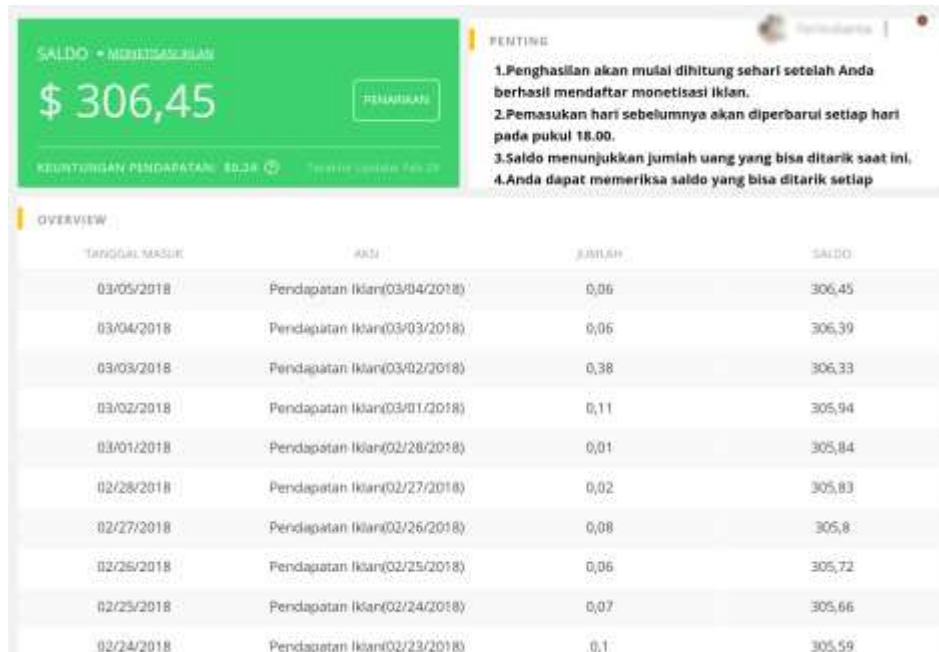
SALDO • MONETISASI IKLAN

$ 306,45

PENARIKAN

KEUNTUNGAN PENDAPATAN: $0,24 ⓘ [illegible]

PENTING

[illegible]

1.Penghasilan akan mulai dihitung sehari setelah Anda berhasil mendaftar monetisasi iklan.
2.Pemasukan hari sebelumnya akan diperbarui setiap hari pada pukul 18.00.
3.Saldo menunjukkan jumlah uang yang bisa ditarik saat ini.
4.Anda dapat memeriksa saldo yang bisa ditarik setiap

OVERVIEW

| TANGGAL MASUK | AKSI | JUMLAH | SALDO |
|---|---|---|---|
| 03/05/2018 | Pendapatan Iklan(03/04/2018) | 0,06 | 306,45 |
| 03/04/2018 | Pendapatan Iklan(03/03/2018) | 0,06 | 306,39 |
| 03/03/2018 | Pendapatan Iklan(03/02/2018) | 0,38 | 306,33 |
| 03/02/2018 | Pendapatan Iklan(03/01/2018) | 0,11 | 305,94 |
| 03/01/2018 | Pendapatan Iklan(02/28/2018) | 0,01 | 305,84 |
| 02/28/2018 | Pendapatan Iklan(02/27/2018) | 0,02 | 305,83 |
| 02/27/2018 | Pendapatan Iklan(02/26/2018) | 0,08 | 305,8 |
| 02/26/2018 | Pendapatan Iklan(02/25/2018) | 0,06 | 305,72 |
| 02/25/2018 | Pendapatan Iklan(02/24/2018) | 0,07 | 305,66 |
| 02/24/2018 | Pendapatan Iklan(02/23/2018) | 0,1 | 305,59 |